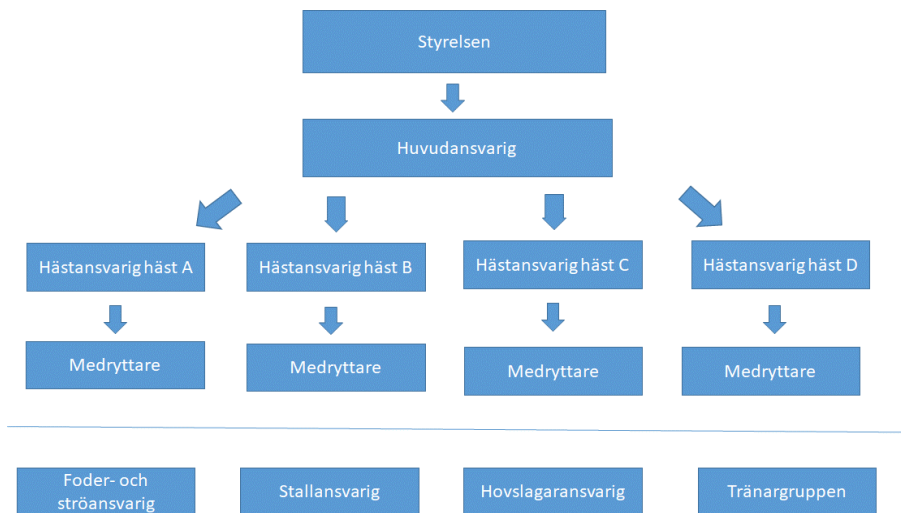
Styrelsen

Huvudansvarig

Hästansvarig häst A

Hästansvarig häst B

Hästansvarig häst C

Hästansvarig häst D

Medryttare

Medryttare

Medryttare

Medryttare

Foder- och ströansvarig

Stallansvarig

Hovslagaransvarig

Tränargruppen